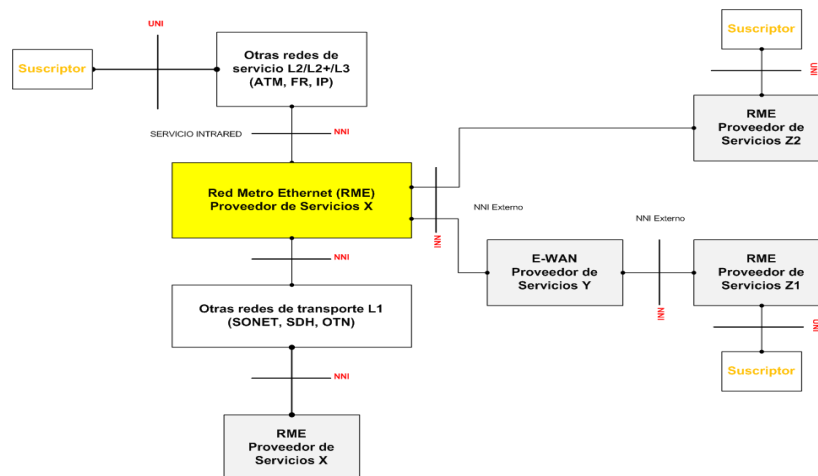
UNI

Suscriptor

Otras redes de servicio L2/L2+/L3 (ATM, FR, IP)

Suscriptor

UNI

RME Proveedor de Servicios Z2

SERVICIO INTRARED

NNI

Red Metro Ethernet (RME) Proveedor de Servicios X

NNI Externo

NNI

NNI Externo

E-WAN Proveedor de Servicios Y

RME Proveedor de Servicios Z1

NNI

NNI

Otras redes de transporte L1 (SONET, SDH, OTN)

UNI

Suscriptor

NNI

RME Proveedor de Servicios X